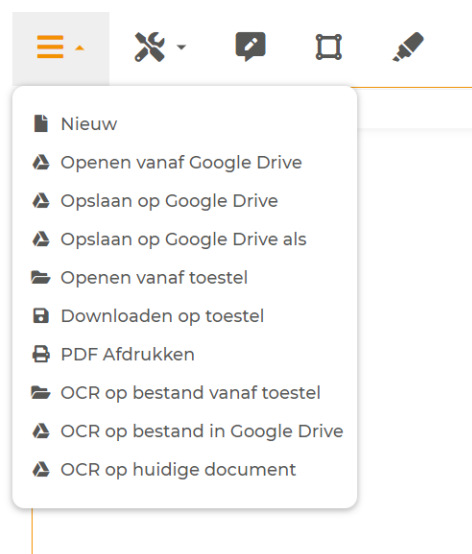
Nieuw
Openen vanaf Google Drive
Opslaan op Google Drive
Opslaan op Google Drive als
Openen vanaf toestel
Downloaden op toestel
PDF Afdrukken
OCR op bestand vanaf toestel
OCR op bestand in Google Drive
OCR op huidige document